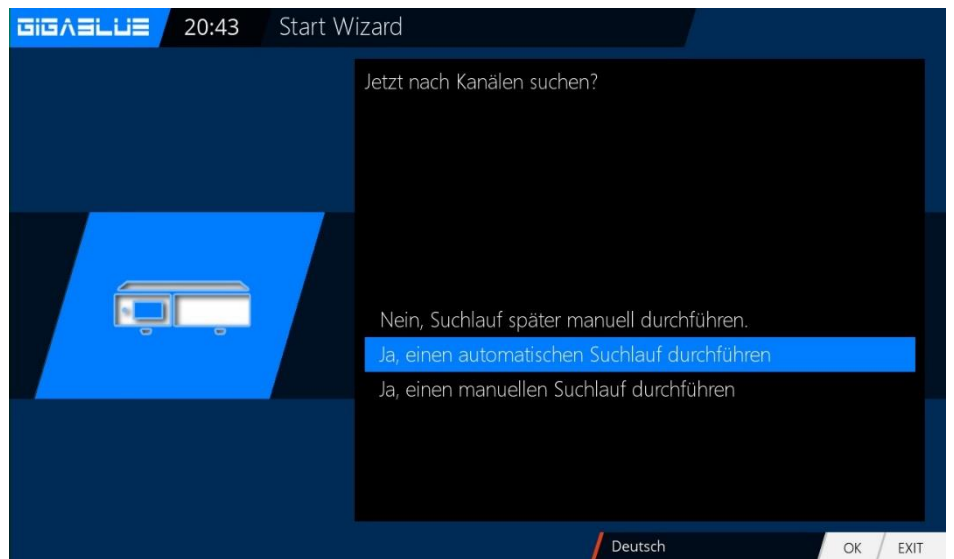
GIGABLUE 20:43 Start Wizard

Jetzt nach Kanälen suchen?

Nein, Suchlauf später manuell durchführen.
Ja, einen automatischen Suchlauf durchführen
Ja, einen manuellen Suchlauf durchführen

Deutsch OK EXIT